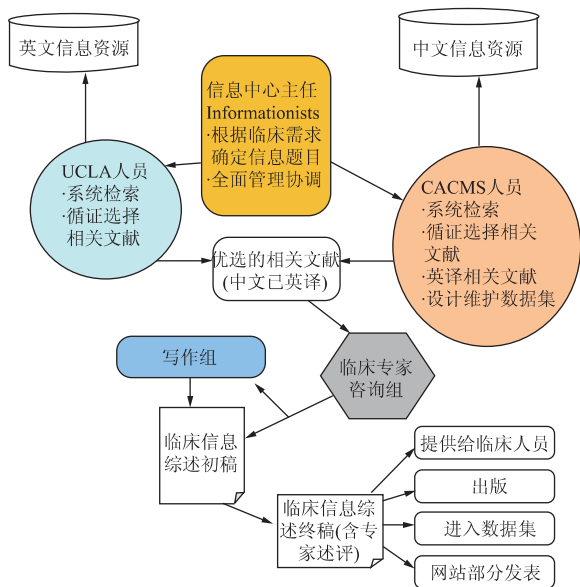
英文信息资源

中文信息资源

信息中心主任
Informationists
·根据临床需求确定信息题目
·全面管理协调

UCLA人员
·系统检索
·循证选择相关文献

CACMS人员
·系统检索
·循证选择相关文献
·英译相关文献
·设计维护数据集

优选的相关文献
(中文已英译)

写作组

临床专家咨询组

临床信息综述初稿

临床信息综述终稿(含专家述评)

提供给临床人员

出版

进入数据集

网站部分发表